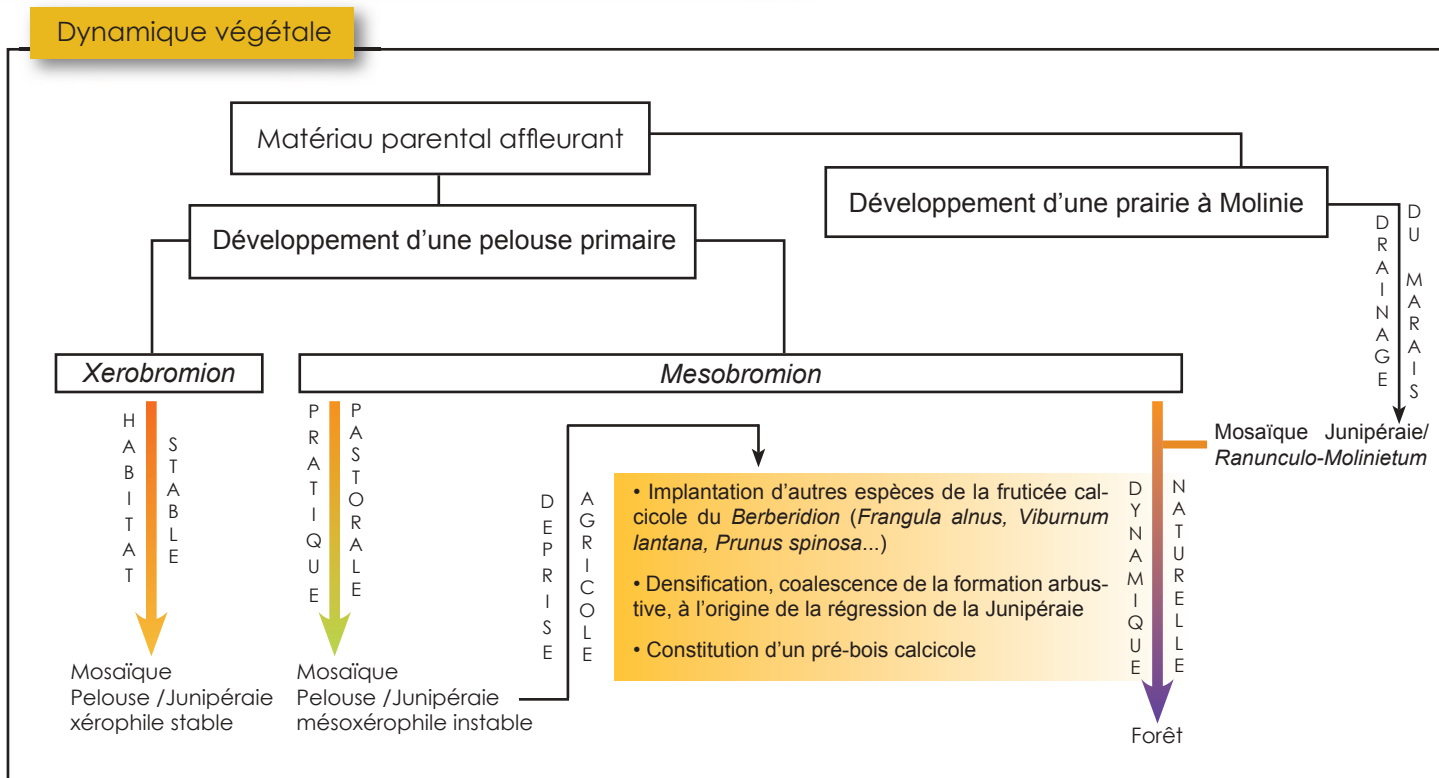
Dynamique végétale

Matériau parental affleurant

Développement d'une prairie à Molinie

Développement d'une pelouse primaire

DRAINAGE DU MARAIS

Xerobromion

Mesobromion

HABITAT STABLE

PRATIQUE PASTORALE

Mosaïque Junipéraie/ Ranunculo-Molinietum

DEPRISE AGRICOLE

• Implantation d'autres espèces de la fruticée calcicole du Berberidion (Frangula alnus, Viburnum lantana, Prunus spinosa...)

• Densification, coalescence de la formation arbustive, à l'origine de la régression de la Junipéraie

• Constitution d'un pré-bois calcicole

DYNAMIQUE NATURELLE

Mosaïque Pelouse /Junipéraie xérophile stable

Mosaïque Pelouse /Junipéraie mésoxérophile instable

Forêt